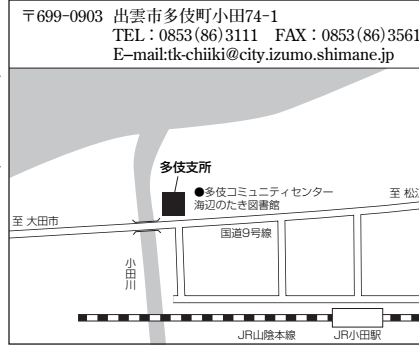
〒699-0903 出雲市多伎町小田74-1
TEL：0853(86)3111 FAX：0853(86)3561
E-mail:tk-chiiki@city.izumo.shimane.jp

多伎支所

●多伎コミュニティセンター
海辺のたき図書館

至 松江

至 大田市

国道9号線

小田川

JR山陰本線

JR小田駅